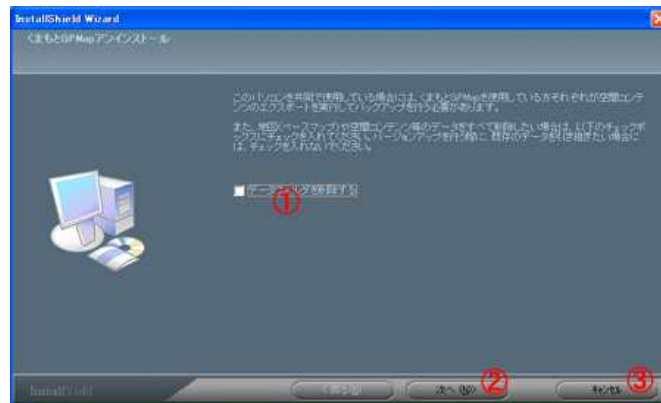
InstallShield Wizard

くまもとGPMapアンインストール

このパソコンを共同で使用している場合には、くまもとGPMapを使用している方それぞれが空間コンテンツのエクスポートを実行してバックアップを行う必要があります。

また、地図(ベースマップ)や空間コンテンツ等のデータをすべて削除したい場合は、以下のチェックボックスにチェックを入れてください。バージョンアップを行う時に、既存のデータを引き継ぎたい場合には、チェックを入れないでください。

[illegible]

①

InstallShield

< 戻る(B)

次へ(N)>

②

キャンセル

③